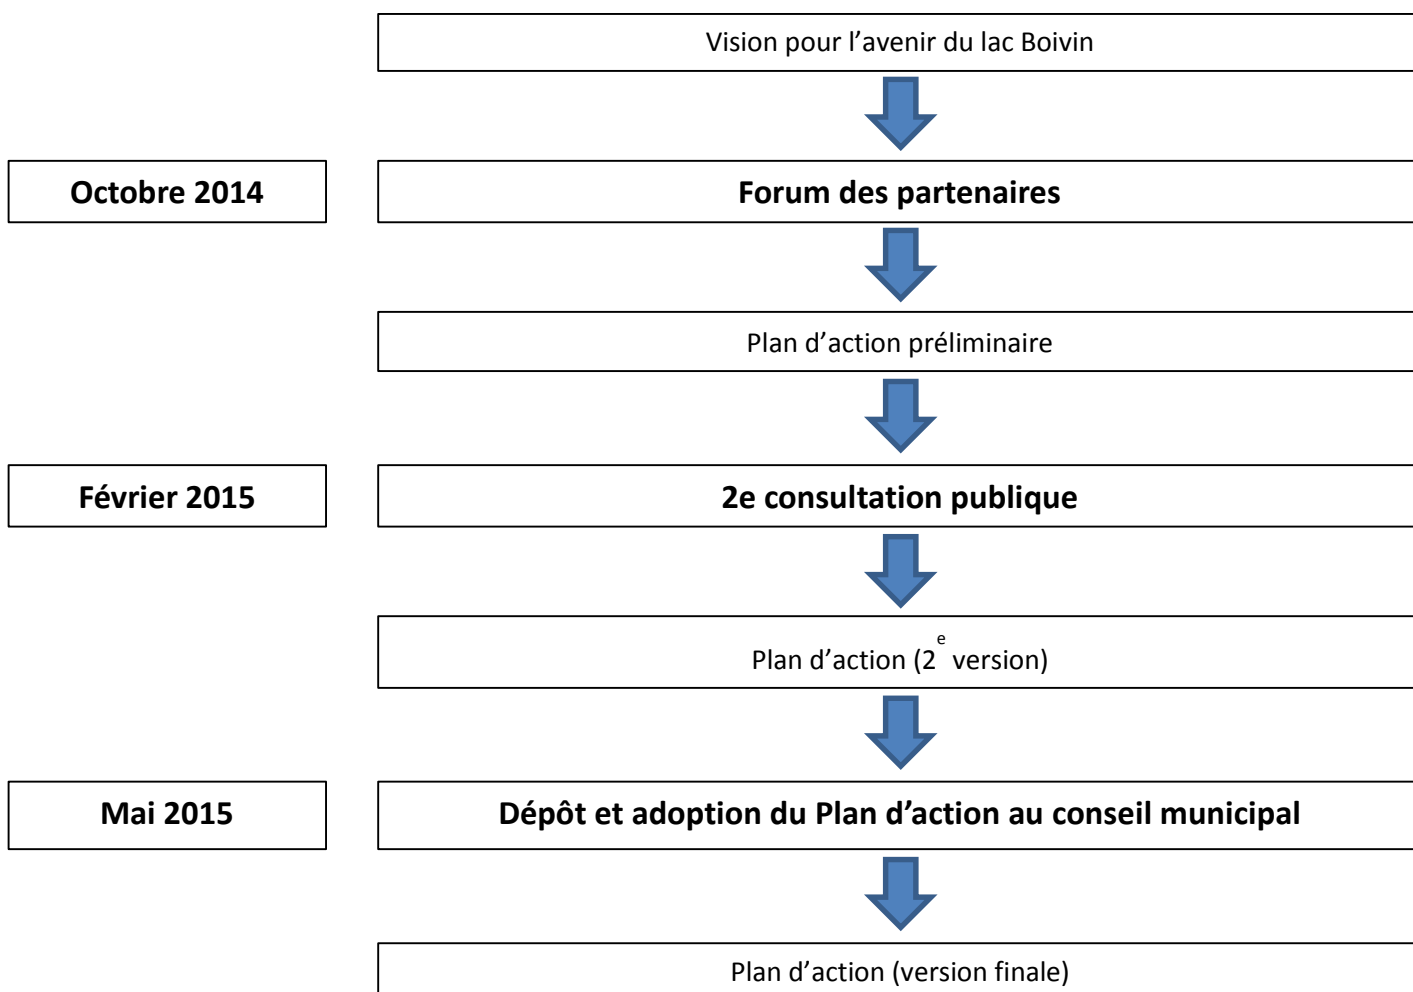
Vision pour l'avenir du lac Boivin

Octobre 2014

Forum des partenaires

Plan d'action préliminaire

Février 2015

2e consultation publique

Plan d'action ($2^{e}$ version)

Mai 2015

Dépôt et adoption du Plan d'action au conseil municipal

Plan d'action (version finale)